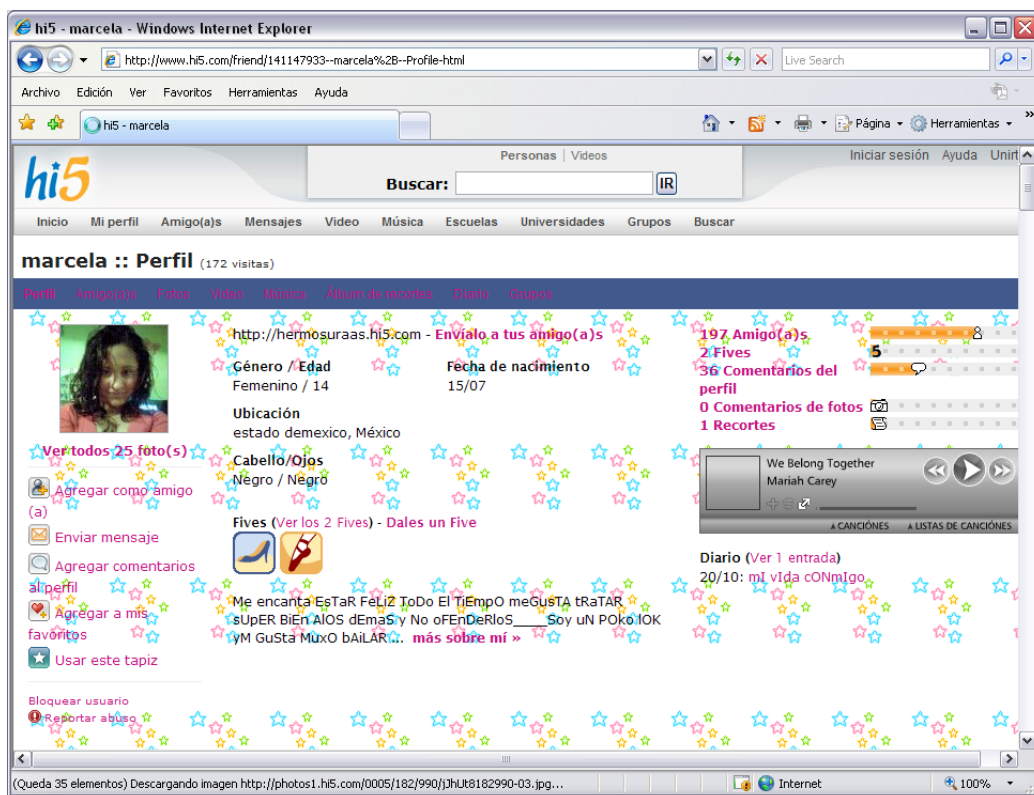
hi5 - marcela - Windows Internet Explorer

http://www.hi5.com/friend/141147933--marcela%2B--Profile-html

Live Search

Archivo Edición Ver Favoritos Herramientas Ayuda

hi5 - marcela

Página Herramientas

hi5

Personas | Videos

Buscar: IR

Iniciar sesión Ayuda Unirt

Inicio Mi perfil Amigo(a)s Mensajes Video Música Escuelas Universidades Grupos Buscar

marcela :: Perfil (172 visitas)

Perfil Amigo(a)s Fotos Video Música Álbum de recortes Diario Grupos

http://hermosuraas.hi5.com - Envíalo a tus amigo(a)s

Género / Edad
Femenino / 14

Fecha de nacimiento
15/07

Ubicación
estado demexico, México

Cabello/Ojos
Negro / Negro

Fives (Ver los 2 Fives) - Dales un Five

Me encanta EsTaR FeLiZ ToDo El TiEmpO meGuSTA tRaTAR sUpER BiEn AlOS dEmaS y No oFEnDeRloS_____Soy uN POko lOK yM GuSta MuxO bAiLAR.... más sobre mí »

Ver todos 25 foto(s)

Agregar como amigo (a)

Enviar mensaje

Agregar comentarios al perfil

Agregar a mis favoritos

Usar este tapiz

Bloquear usuario

Reportar abuso

197 Amigo(a)s
2 Fives
36 Comentarios del perfil
0 Comentarios de fotos
1 Recortes

8
5

We Belong Together
Mariah Carey

CANCIONES LISTAS DE CANCIONES

Diario (Ver 1 entrada)
20/10: mI vIda cONmIgo

(Queda 35 elementos) Descargando imagen http://photos1.hi5.com/0005/182/990/jJhUt8182990-03.jpg...

Internet

100%